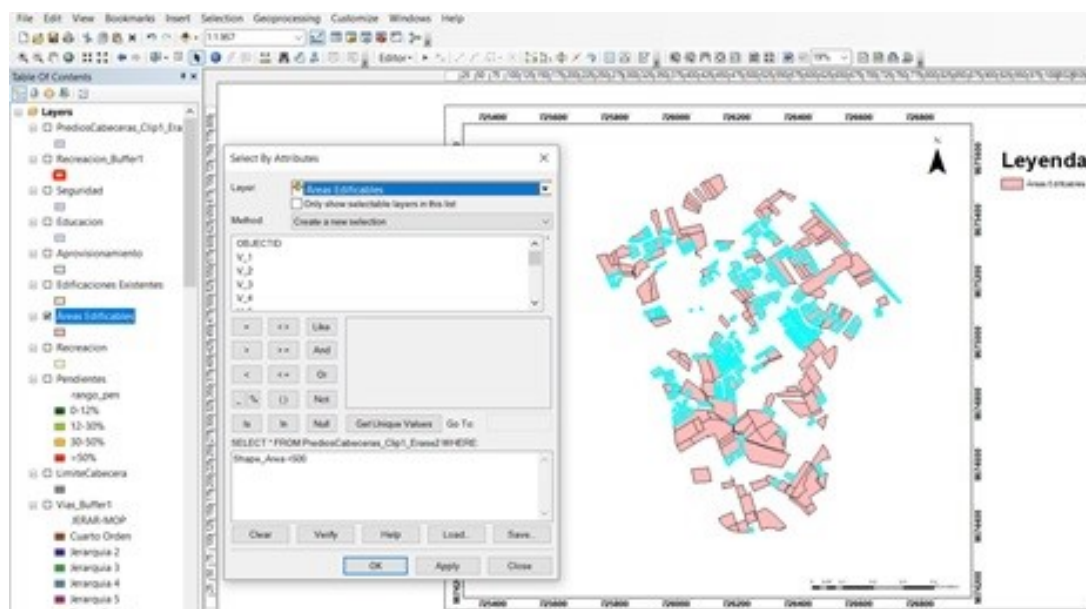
File Edit View Bookmarks Insert Selection Geoprocessing Customize Windows Help

1:1.957

Editor▾

Table Of Contents

Layers
PrediosCabeceras_Clip1_Era
Recreacion_Buffer1
Seguridad
Educacion
Aprovisionamiento
Edificaciones Existentes
Areas Edificables
Recreacion
Pendientes
rango_pen
0-12%
12-30%
30-50%
>50%
LimiteCabecera
Vias_Buffer1
JERAR-MOP
Cuarto Orden
Jerarquia 2
Jerarquia 3
Jerarquia 4
Jerarquia 5

Select By Attributes

Layer: Areas Edificables
Only show selectable layers in this list
Method: Create a new selection

OBJECTID
V_1
V_2
V_3
V_4

=
<>
Like
>
>=
And
<
<=
Or
_ %
()
Not
Is
In
Null
Get Unique Values
Go To:

SELECT * FROM PrediosCabeceras_Clip1_Erase2 WHERE:

Shape_Area <500

Clear
Verify
Help
Load...
Save...
OK
Apply
Close

Leyenda
Areas Edificables

725400
725600
725800
726000
726200
726400
726600
726800